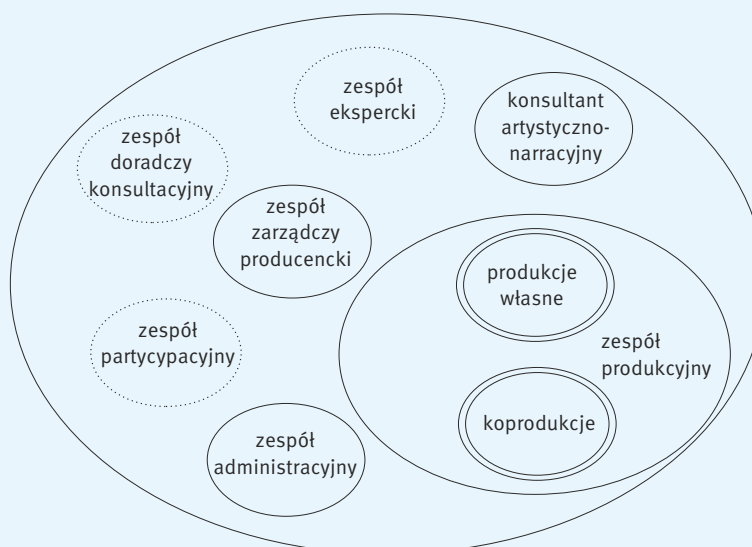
zespół ekspercki

konsultant artystyczno-narracyjny

zespół doradczy konsultacyjny

zespół zarządczy producencki

produkcje własne

zespół partycypacyjny

zespół produkcyjny

koprodukcje

zespół administracyjny